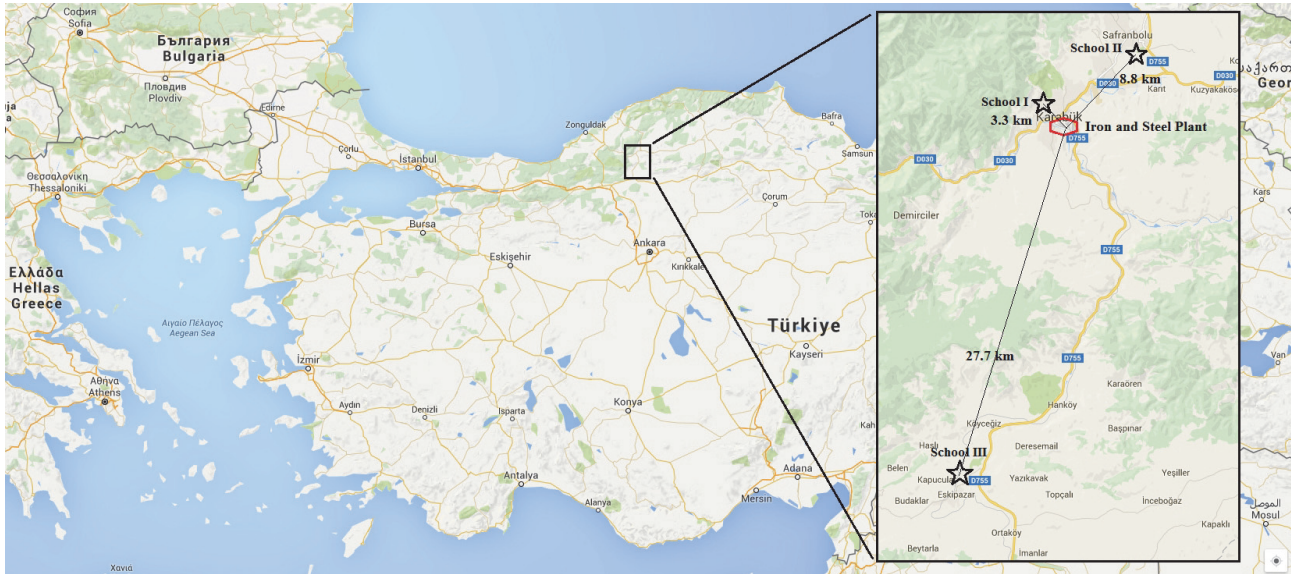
София
Sofia
България
Bulgaria
Пловдив
Plovdiv
Edirne
Çorlu
İstanbul
Θεσσαλονίκη
Thessaloniki
Zonguldak
Bafra
Samsun
Çorum
Bursa
Eskişehir
Ankara
Kırıkkale
Ελλάδα
Hellas
Greece
Αιγαίο Πέλαγος
Aegean Sea
Türkiye
Kayseri
İzmir
Αθήνα
Athens
Aydın
Denizli
Isparta
Konya
Antalya
Alanya
Adana
Mersin
Χανιά
Kars
Van
Mosul
Safranbolu
School II
D755
D030
8.8 km
Kuzyakakoz
Kant
School I
3.3 km
Karabük
Iron and Steel Plant
D030
D755
Demirciler
D755
27.7 km
D755
Karaören
Hanköy
Kayceğiz
Başpınar
Hasli
Deresemail
School III
Belen
Yazıkavak
Yeşiller
Kapucular
D755
Eskipazar
Budaklar
Topçalı
İnceboğaz
Kapaklı
Ortaköy
Beytarla
Imanlar